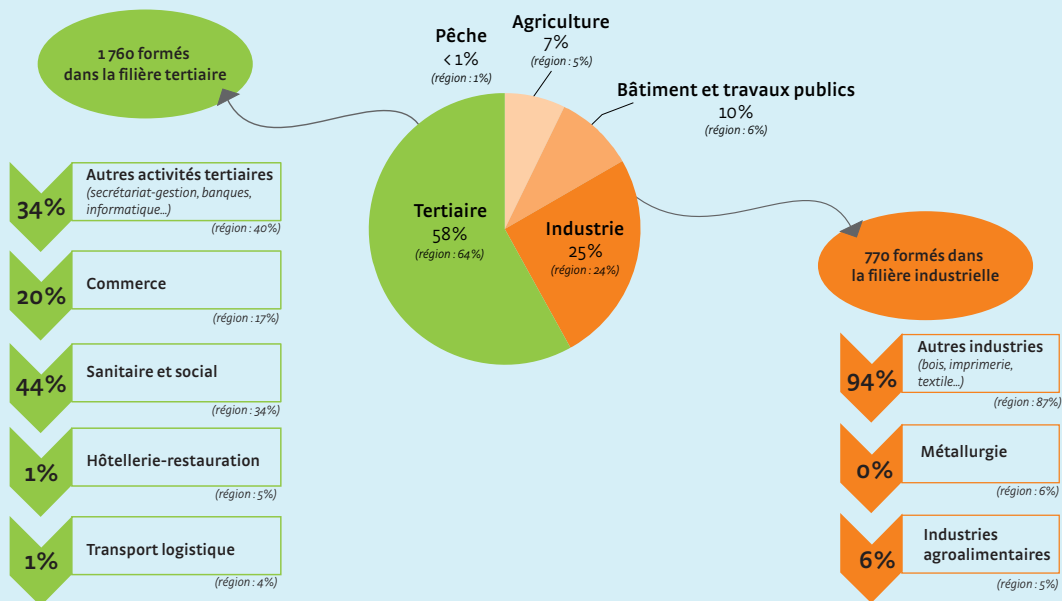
1 760 formés dans la filière tertiaire

Pêche
< 1%
(région : 1%)

Agriculture
7%
(région : 5%)

Bâtiment et travaux publics
10%
(région : 6%)

Tertiaire
58%
(région : 64%)

Industrie
25%
(région : 24%)

770 formés dans la filière industrielle

34%
Autres activités tertiaires
(secrétariat-gestion, banques, informatique...)
(région : 40%)

20%
Commerce
(région : 17%)

44%
Sanitaire et social
(région : 34%)

1%
Hôtellerie-restauration
(région : 5%)

1%
Transport logistique
(région : 4%)

94%
Autres industries
(bois, imprimerie, textile...)
(région : 87%)

0%
Métallurgie
(région : 6%)

6%
Industries agroalimentaires
(région : 5%)